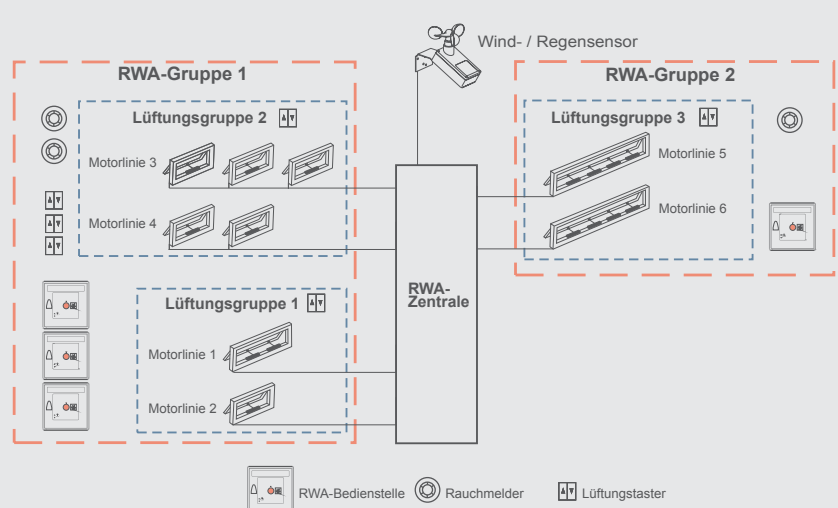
Wind- / Regensensor

RWA-Gruppe 1

Lüftungsgruppe 2

Motorlinie 3

Motorlinie 4

Lüftungsgruppe 1

Motorlinie 1

Motorlinie 2

RWA-Zentrale

RWA-Gruppe 2

Lüftungsgruppe 3

Motorlinie 5

Motorlinie 6

RWA-Bedienstelle Rauchmelder Lüftungstaster